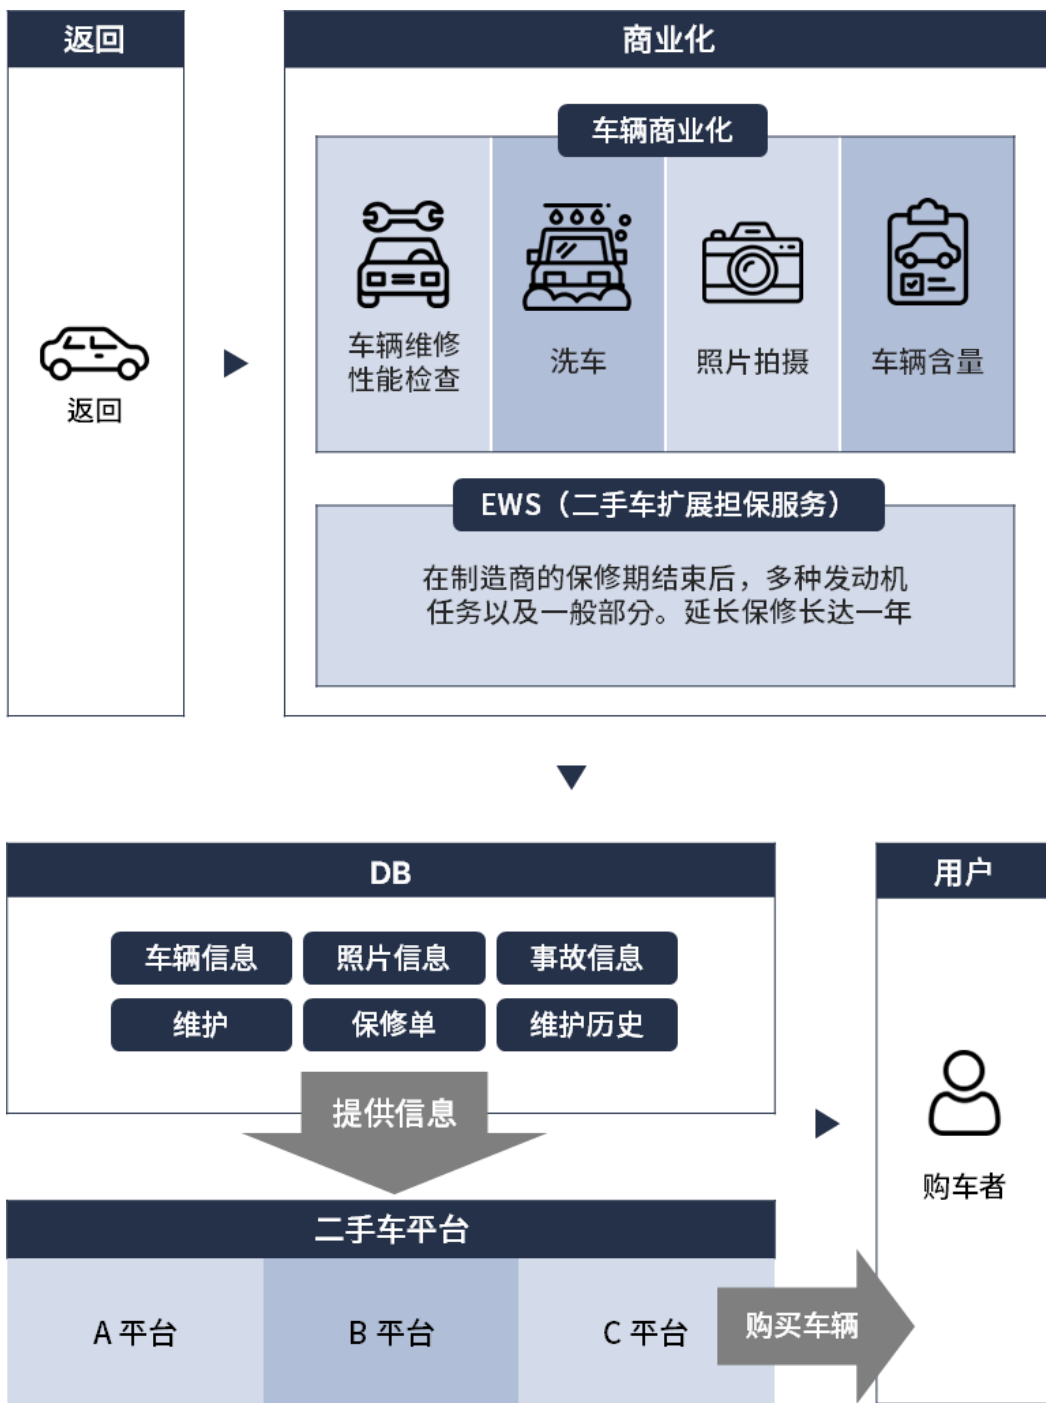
返回

返回

商业化

车辆商业化

车辆维修性能检查

洗车

照片拍摄

车辆含量

EWS（二手车扩展担保服务）

在制造商的保修期结束后，多种发动机任务以及一般部分。延长保修长达一年

DB

车辆信息

照片信息

事故信息

维护

保修单

维护历史

提供信息

二手车平台

| A 平台 | B 平台 | C 平台 |
|---|---|---|

购买车辆

用户

购车者